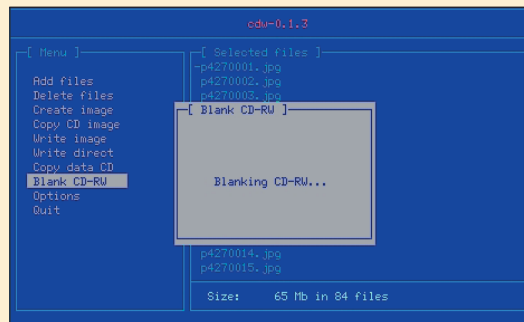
cdw-0.1.3

[ Menu ]
Add files
Delete files
Create image
Copy CD image
Write image
Write direct
Copy data CD
Blank CD-RW
Options
Quit

[ Selected files ]
-p4270001.jpg
p4270002.jpg
p4270003.jpg

[ Blank CD-RW ]
Blanking CD-RW...

p4270014.jpg
p4270015.jpg

Size: 65 Mb in 84 files